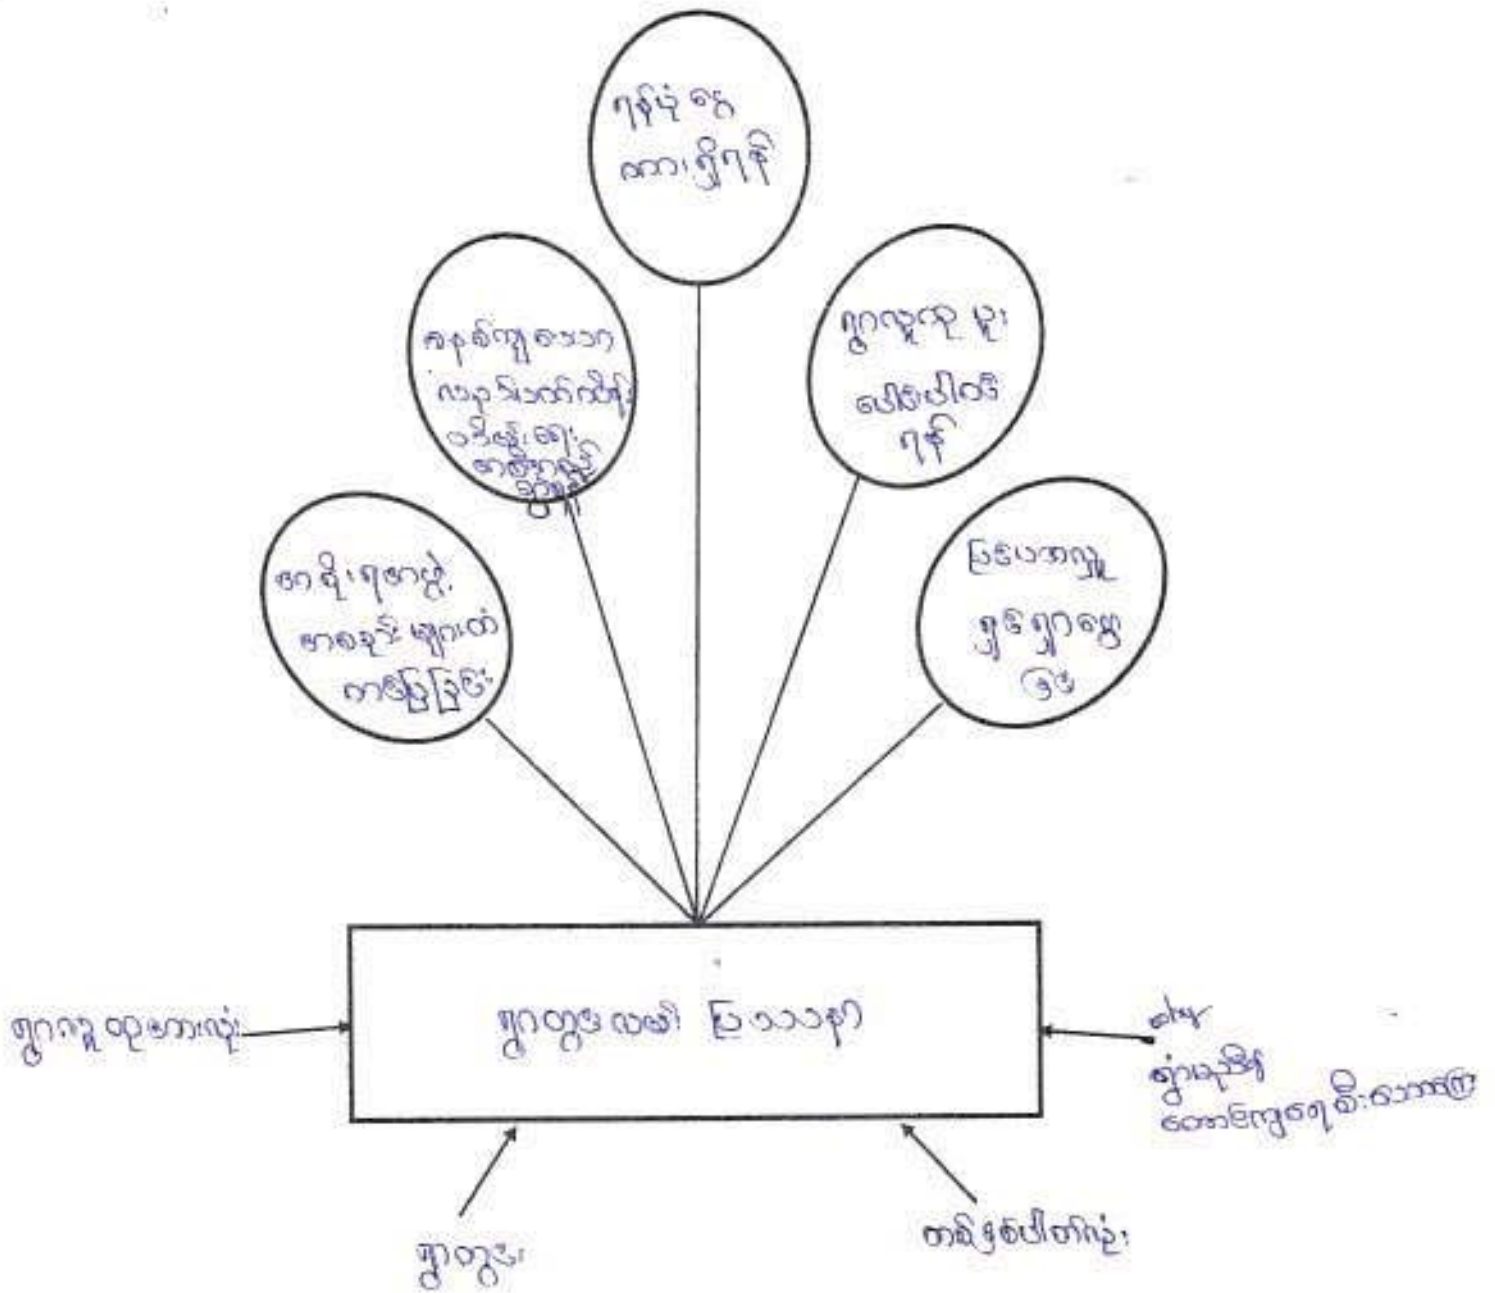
ရန်ပုံငွေ ထား ရှိရန်

စနစ်ကျ သော လေ့ ကျင့်သင်ကြား ခြင်း တွေ့ဆုံ ဆွေးနွေး

ကျောင်းသူ မူ ပေါ်မပေါ် ရန်

အရိုး ရတဲ့ အစဉ်း များ တက် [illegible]

ပြဿနာ ရှင်ရှားရန်

ကျောင်းသား ဝေ စားလုံး

ကျောင်းတွေ လပေါ် ပြဿနာ

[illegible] ကျောင်း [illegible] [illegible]

ကျောင်း

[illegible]